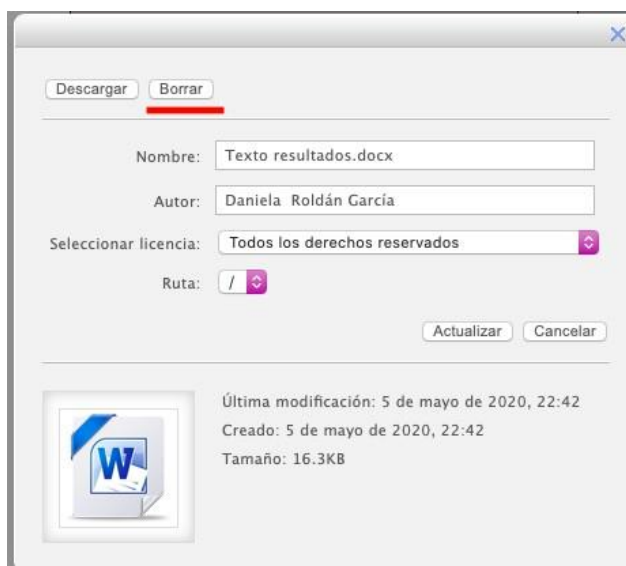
Descargar Borrar

Nombre: Texto resultados.docx

Autor: Daniela Roldán García

Seleccionar licencia: Todos los derechos reservados

Ruta: /

Actualizar Cancelar

W

Última modificación: 5 de mayo de 2020, 22:42
Creado: 5 de mayo de 2020, 22:42
Tamaño: 16.3KB